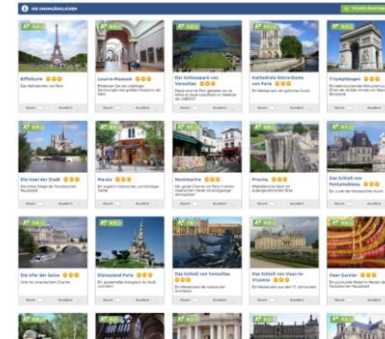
DIE SEHENSWÜRDIGKEITEN

Eiffelturm

Das Wahrzeichen von Paris

Louvre-Museum

Das Schlossgarten von Versailles

Kathedrale Notre-Dame von Paris

Triumphbogen

Die Insel der Stadt

Marais

Montmartre

Provins

Das Schloß von Fontainebleau

Die Ufer der Seine

Disneyland Paris

Das Schloß von Versailles

Das Schloß von Vaux-le-Vicomte

Opéra Garnier